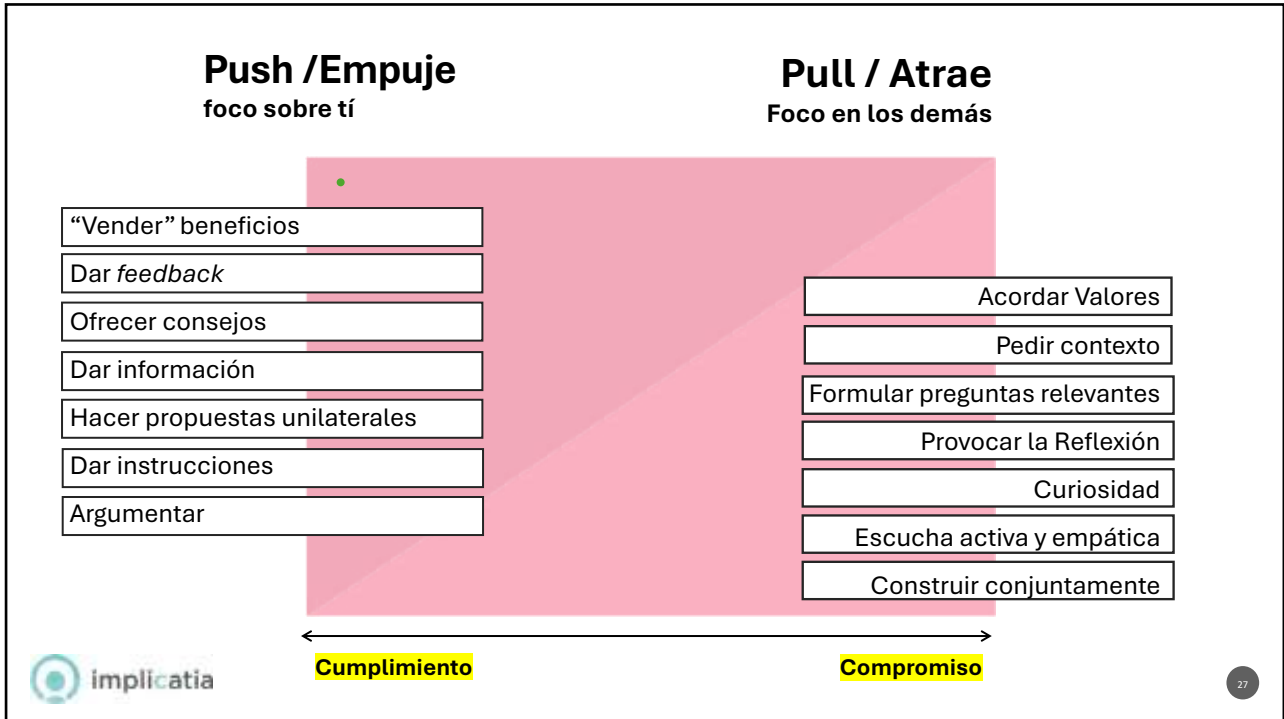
Push /Empuje
foco sobre tí

Pull / Atrae
Foco en los demás

"Vender" beneficios
Dar *feedback*
Ofrecer consejos
Dar información
Hacer propuestas unilaterales
Dar instrucciones
Argumentar

Acordar Valores
Pedir contexto
Formular preguntas relevantes
Provocar la Reflexión
Curiosidad
Escucha activa y empática
Construir conjuntamente

Cumplimiento
Compromiso

implicatia

27